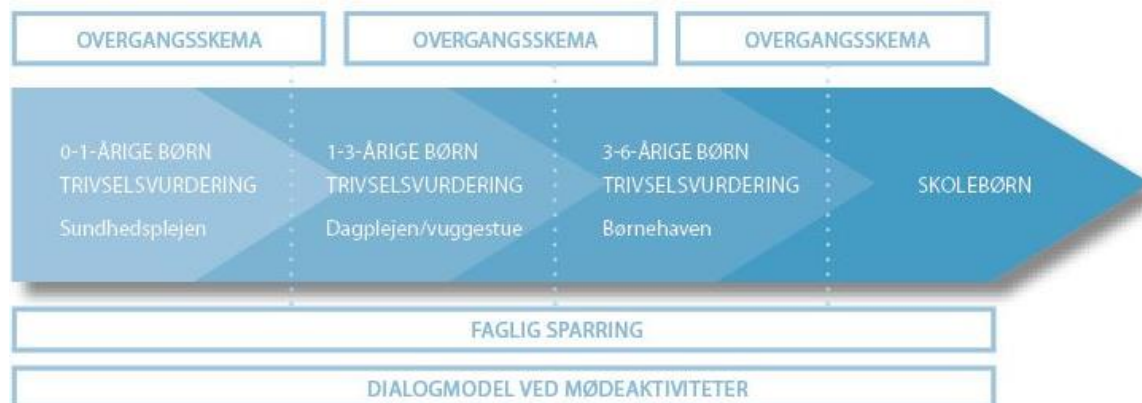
OVERGANGSSKEMA

OVERGANGSSKEMA

OVERGANGSSKEMA

0-1-ÅRIGE BØRN
TRIVSELSVURDERING
Sundhedsplejen

1-3-ÅRIGE BØRN
TRIVSELSVURDERING
Dagplejen/vuggestue

3-6-ÅRIGE BØRN
TRIVSELSVURDERING
Børnehaven

SKOLEBØRN

FAGLIG SPARRING

DIALOGMODEL VED MØDEAKTIVITETER